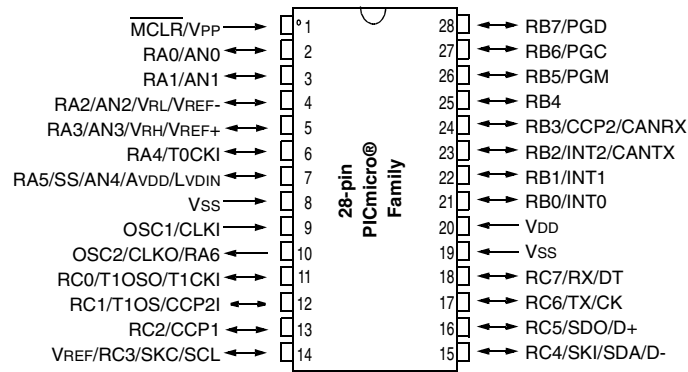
$\overline{MCLR}$/VPP 1
RA0/AN0 2
RA1/AN1 3
RA2/AN2/VRL/VREF- 4
RA3/AN3/VRH/VREF+ 5
RA4/T0CKI 6
RA5/SS/AN4/AVDD/LVDIN 7
VSS 8
OSC1/CLKI 9
OSC2/CLKO/RA6 10
RC0/T1OSO/T1CKI 11
RC1/T1OS/CCP2I 12
RC2/CCP1 13
VREF/RC3/SKC/SCL 14

28-pin
PICmicro®
Family

28 RB7/PGD
27 RB6/PGC
26 RB5/PGM
25 RB4
24 RB3/CCP2/CANRX
23 RB2/INT2/CANTX
22 RB1/INT1
21 RB0/INT0
20 VDD
19 VSS
18 RC7/RX/DT
17 RC6/TX/CK
16 RC5/SDO/D+
15 RC4/SKI/SDA/D-